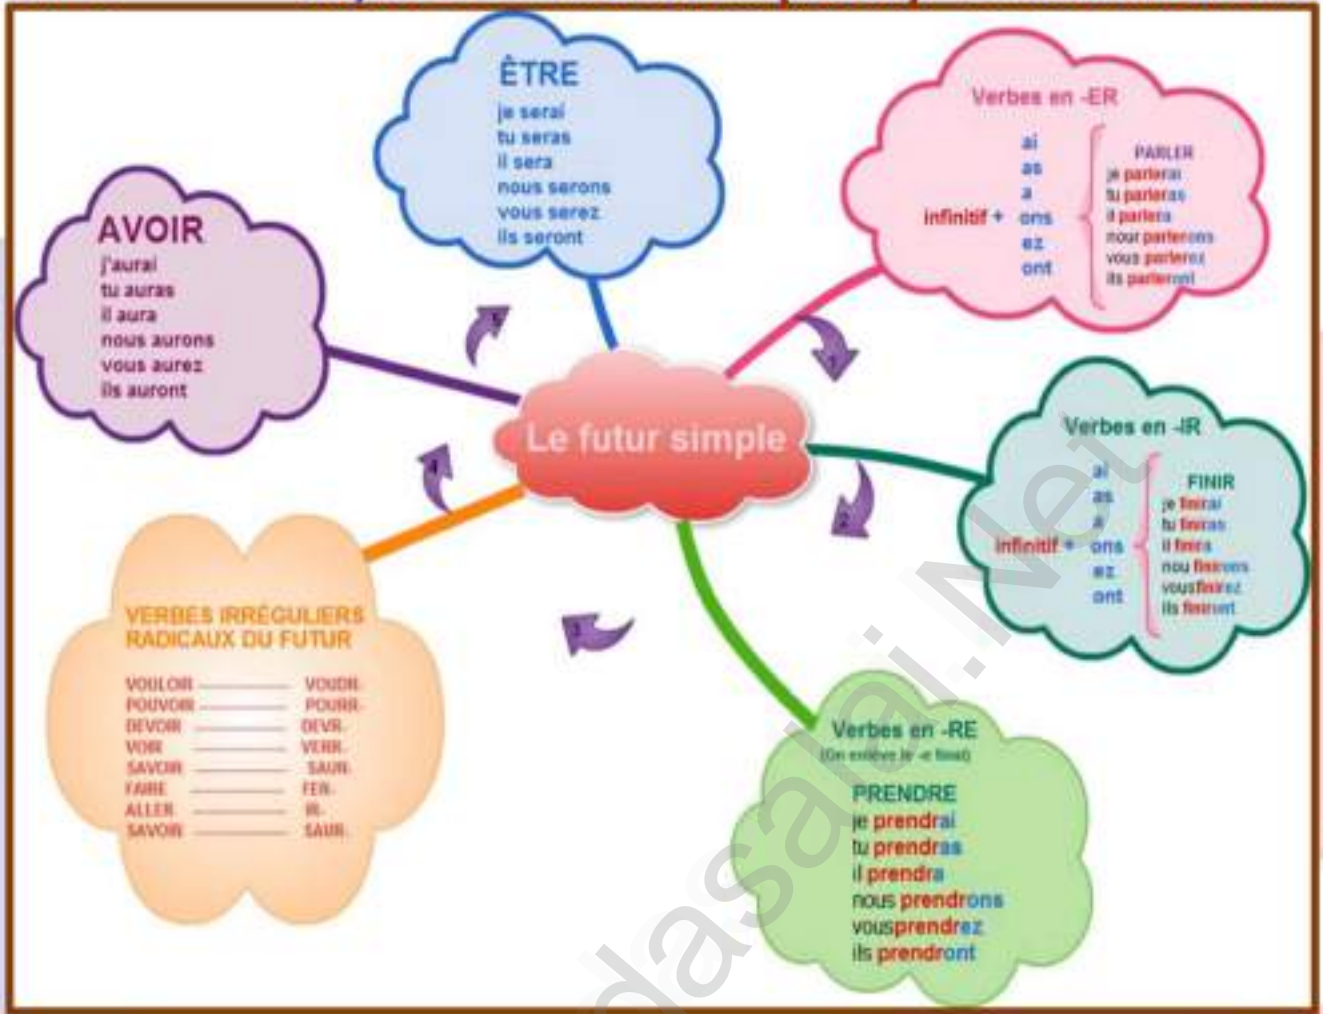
ÊTRE
je serai
tu seras
il sera
nous serons
vous serez
ils seront

Verbes en -ER
infinitif + ai
as
a
ons
ez
ont

PARLER
je parlerai
tu parleras
il parlera
nour parlerons
vous parlerez
ils parleront

AVOIR
j'aurai
tu auras
il aura
nous aurons
vous aurez
ils auront

Le futur simple

Verbes en -IR
infinitif + ai
as
a
ons
ez
ont

FINIR
je finirai
tu finiras
il finira
nou finirons
vousfinirez
ils finiront

VERBES IRRÉGULIERS
RADICAUX DU FUTUR

| | |
|---|---|
| VOULOIR | VOUDR- |
| POUVOIR | POURR- |
| DEVOIR | DEVR- |
| VOIR | VERR- |
| SAVOIR | SAUR- |
| FAIRE | FER- |
| ALLER | IR- |
| SAVOIR | SAUR- |

Verbes en -RE
(On enlève le -e final)
PRENDRE
je prendrai
tu prendras
il prendra
nous prendrons
vousprendrez
ils prendront

1
2
3
4
5

dasalgi.Net